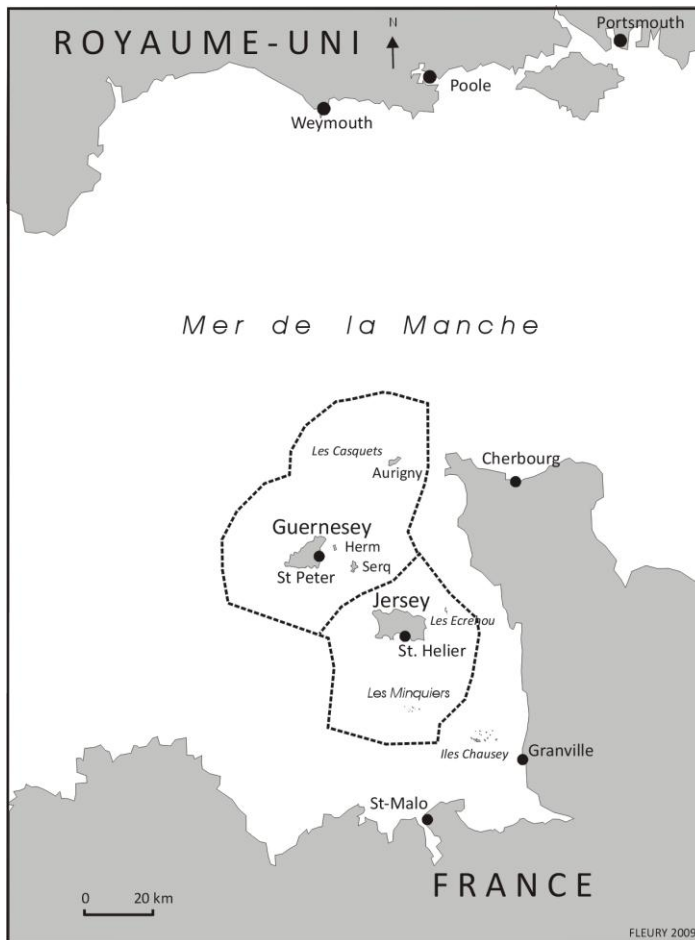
ROYAUME-UNI

N

Portsmouth

Poole

Weymouth

Mer de la Manche

Les Casquets

Aurigny

Cherbourg

Guernesey

Herm

St Peter

Serq

Jersey

Les Ecrehou

St. Helier

Les Minquiers

Iles Chausey

Granville

St-Malo

0 20 km

FRANCE

FLEURY 2009